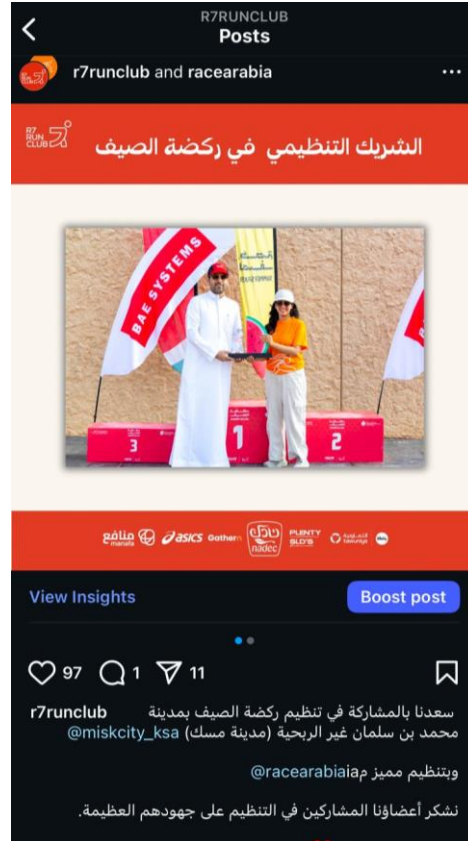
R7RUNCLUB
Posts

r7runclub and racearabia

R7 RUN CLUB

الشريك التنظيمي في ركضة الصيف

BAE SYSTEMS

3 1 2

منافع manafa asics Gathern nadec PLENTY SLD'S

View Insights
Boost post

97 1 11

r7runclub سعدنا بالمشاركة في تنظيم ركضة الصيف بمدينة محمد بن سلمان غير الربحية (مدينة مسك) @miskcity_ksa

وبتنظيم مميز م@racearabiaia

نشكر أعضاؤنا المشاركين في التنظيم على جهودهم العظيمة.